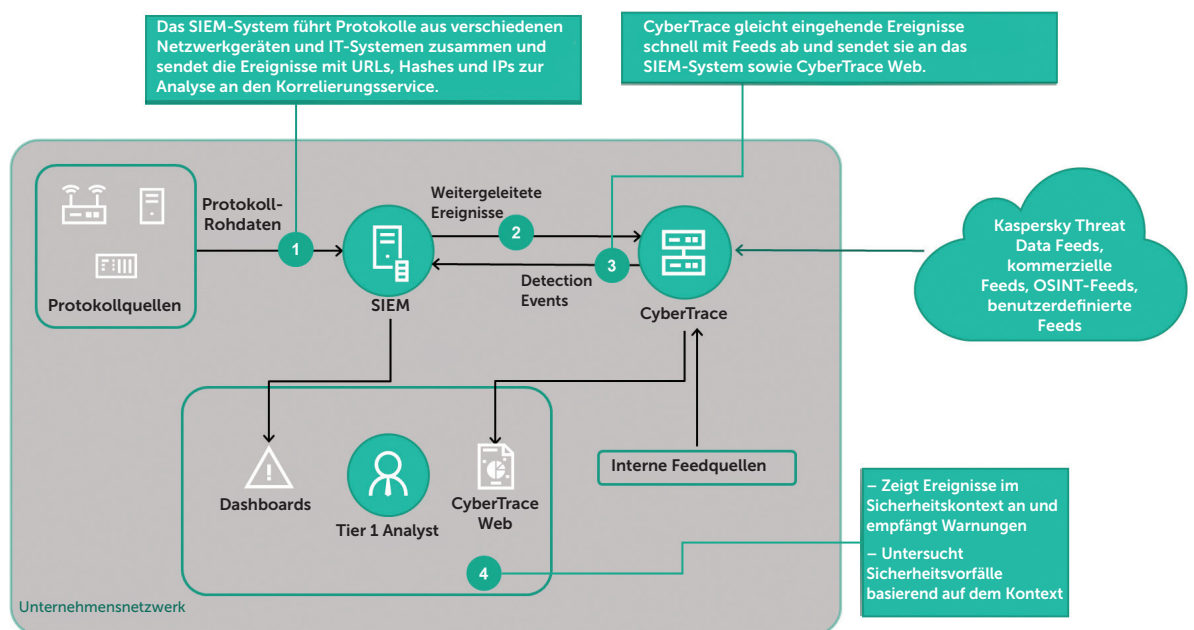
Das SIEM-System führt Protokolle aus verschiedenen Netzwerkgeräten und IT-Systemen zusammen und sendet die Ereignisse mit URLs, Hashes und IPs zur Analyse an den Korrelierungsservice.

CyberTrace gleicht eingehende Ereignisse schnell mit Feeds ab und sendet sie an das SIEM-System sowie CyberTrace Web.

Protokoll-Rohdaten

1

Protokollquellen

Weitergeleitete Ereignisse

2

SIEM

3

Detection Events

CyberTrace

Kaspersky Threat Data Feeds, kommerzielle Feeds, OSINT-Feeds, benutzerdefinierte Feeds

Dashboards

Tier 1 Analyst

CyberTrace Web

Interne Feedquellen

4

– Zeigt Ereignisse im Sicherheitskontext an und empfängt Warnungen

– Untersucht Sicherheitsvorfälle basierend auf dem Kontext

Unternehmensnetzwerk